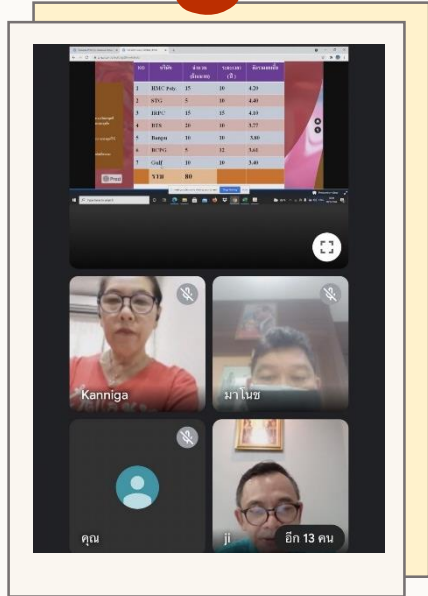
| ลำดับ | บริษัท | จำนวน (ล้านหน่วย) | ระยะเวลา (ปี) | อัตราดอกเบี้ย |
|---|---|---|---|---|
| 1 | RMC Poly | 15 | 10 | 4.20 |
| 2 | STG | 5 | 10 | 4.40 |
| 3 | IRPC | 15 | 15 | 4.10 |
| 4 | BTS | 20 | 10 | 3.75 |
| 5 | Banpu | 10 | 10 | 3.80 |
| 6 | BCPG | 5 | 12 | 3.61 |
| 7 | Gulf | 10 | 10 | 3.40 |
| | รวม | 80 | | |

Kanniga

มาโนช

คุณ

ji

อีก 13 คน